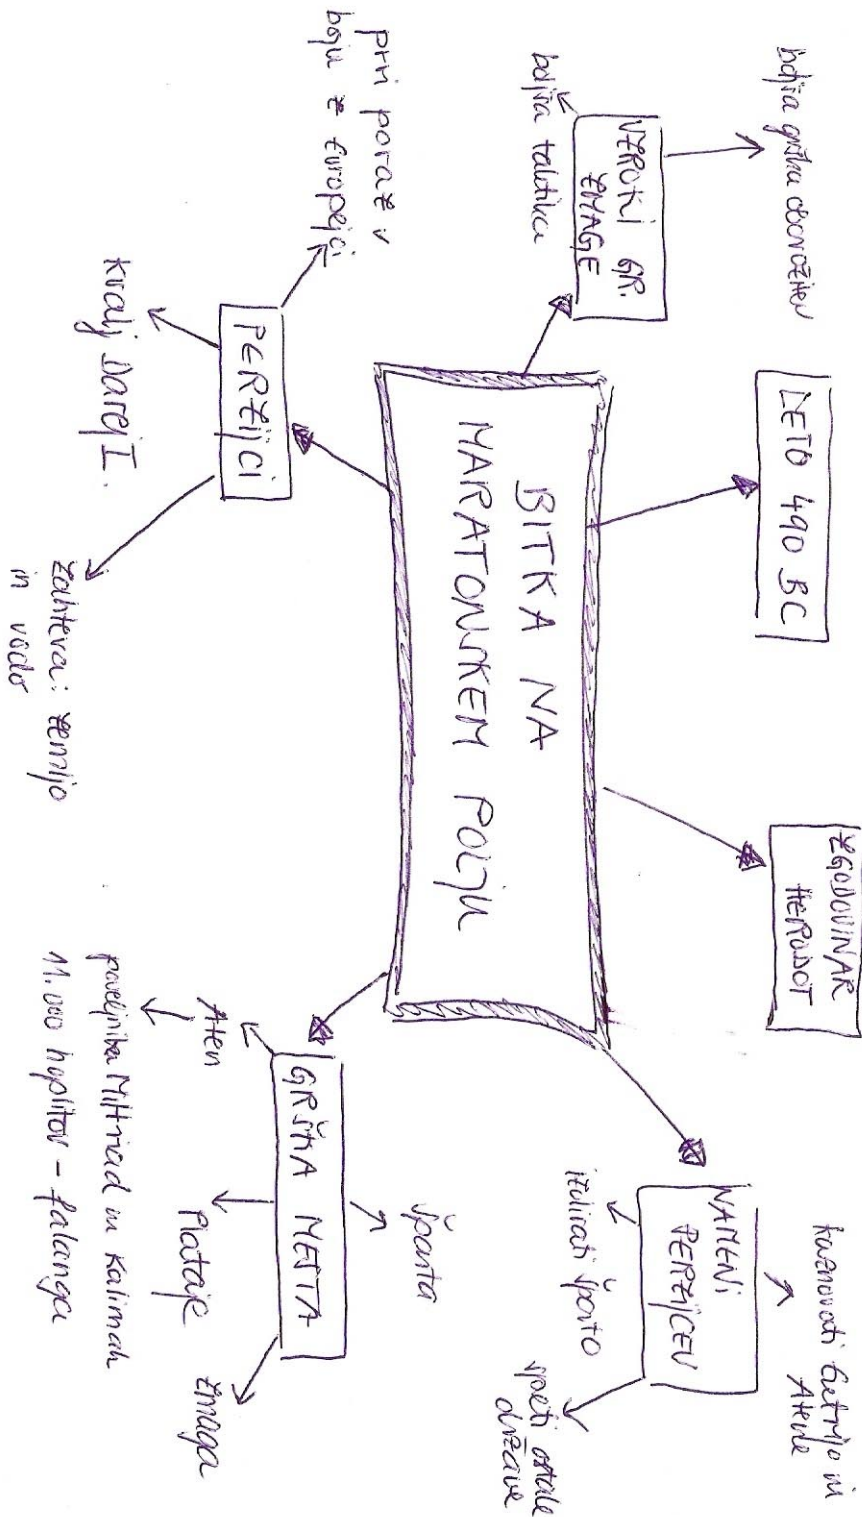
BITKA NA MARATONSKEM POLJU

LETO 490 BC

ZGODOVINAR HERODOT

VZROKI GR. ZMAGE

boljša grška oborožitev

boljša taktika

PERZIJCI

prvi poraz v boju z evropejci

kralj Darej I.

zahteva: zemljo in vodo

NAMENI PERZIJCEV

kaznovati Eretrijo in Atene

italijansko Sparto

spojiti grške obale

GRŠKA MESTA

Šparta

Atene

Plataje

zmaga

poveljnika Miltiad in Kalimah

11.000 hoplitov - falanga